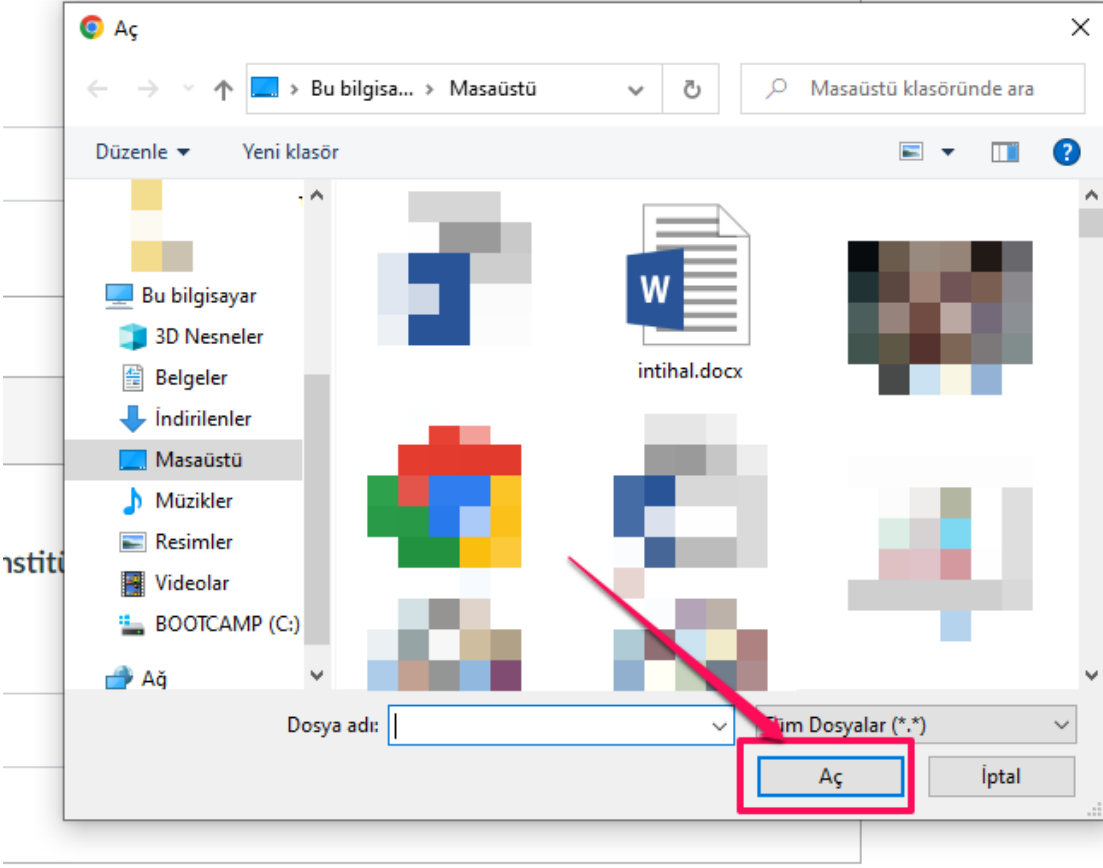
Aç

Bu bilgisa... > Masaüstü

Masaüstü klasöründe ara

Düzenle ▾ Yeni klasör

Bu bilgisayar
3D Nesneler
Belgeler
İndirilenler
Masaüstü
Müzikler
Resimler
Videolar
BOOTCAMP (C:)
Ağ

intihal.docx

nstitü

Dosya adı:
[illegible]üm Dosyalar (*.*)

Aç
İptal